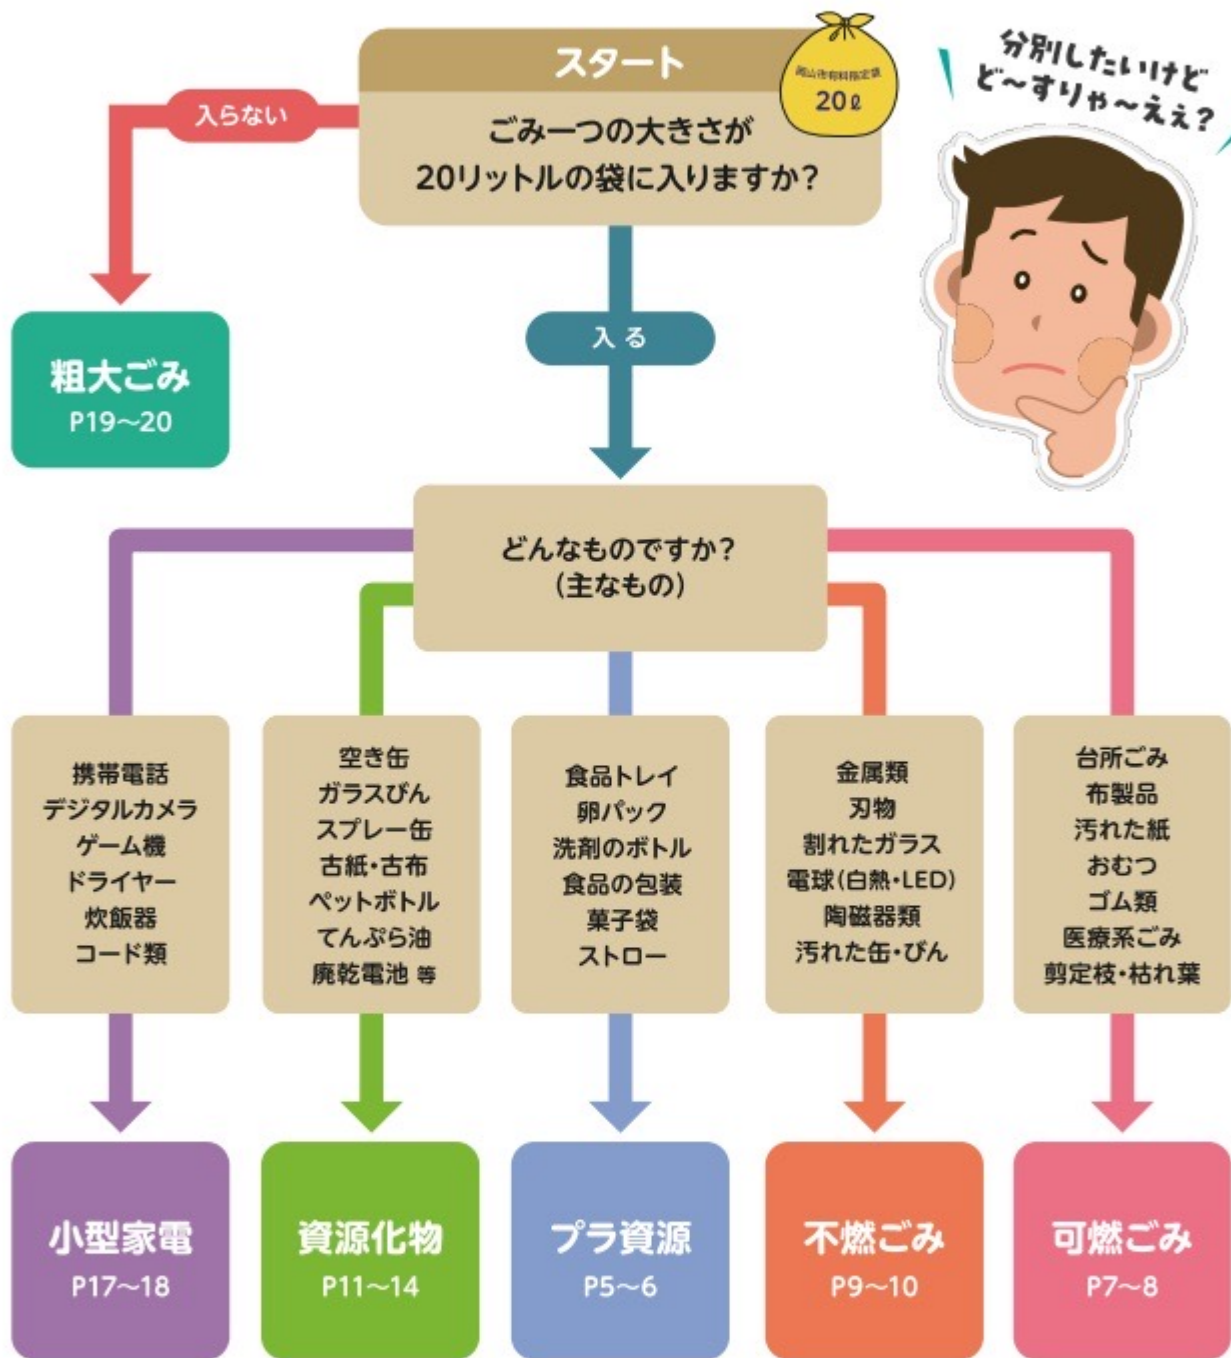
スタート

岡山市有料指定袋
20ℓ

ごみ一つの大きさが
20リットルの袋に入りますか?

分別したいけど
ど～すりゃ～ええ?

入らない

粗大ごみ
P19～20

入る

どんなものですか?
(主なもの)

携帯電話
デジタルカメラ
ゲーム機
ドライヤー
炊飯器
コード類

空き缶
ガラスびん
スプレー缶
古紙・古布
ペットボトル
てんぷら油
廃乾電池 等

食品トレイ
卵パック
洗剤のボトル
食品の包装
菓子袋
ストロー

金属類
刃物
割れたガラス
電球(白熱・LED)
陶磁器類
汚れた缶・びん

台所ごみ
布製品
汚れた紙
おむつ
ゴム類
医療系ごみ
剪定枝・枯れ葉

小型家電
P17～18

資源化物
P11～14

プラ資源
P5～6

不燃ごみ
P9～10

可燃ごみ
P7～8